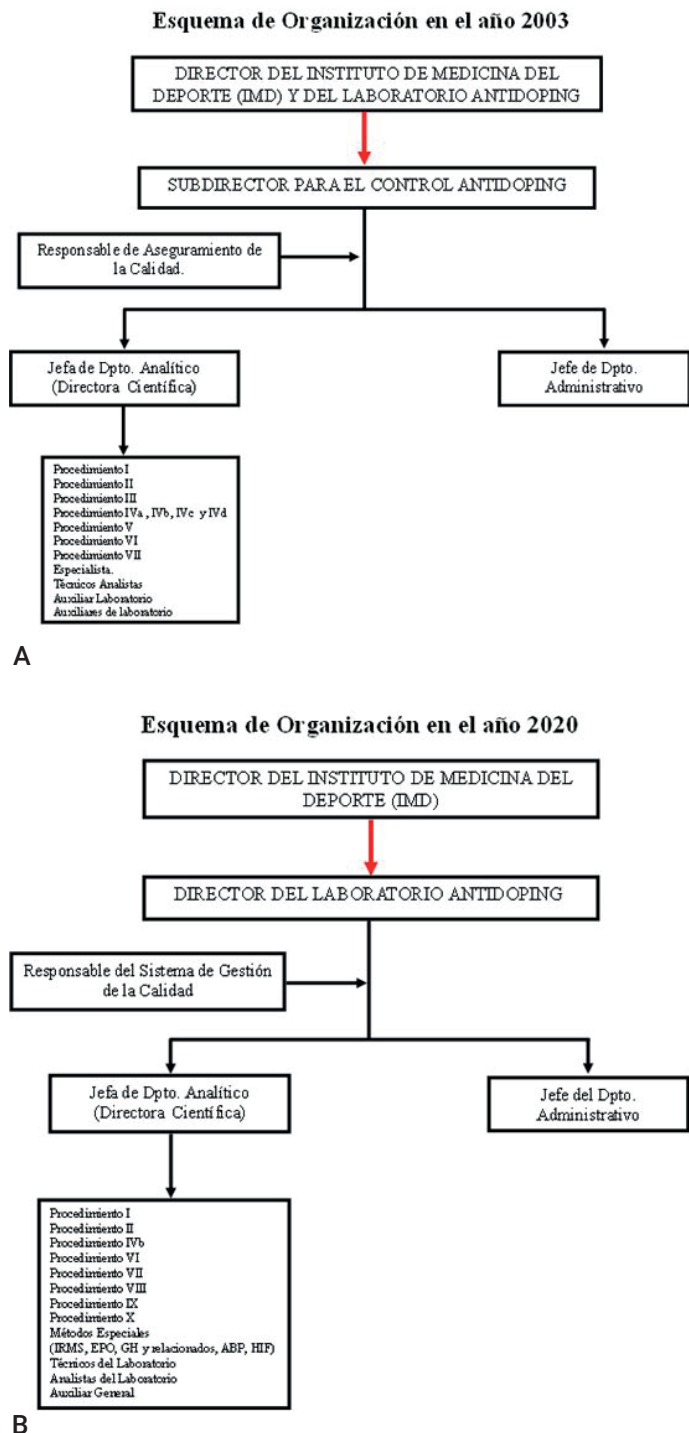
Esquema de Organización en el año 2003

DIRECTOR DEL INSTITUTO DE MEDICINA DEL DEPORTE (IMD) Y DEL LABORATORIO ANTIDOPING

SUBDIRECTOR PARA EL CONTROL ANTIDOPING

Responsable de Aseguramiento de la Calidad.

Jefa de Dpto. Analítico (Directora Científica)

Jefe de Dpto. Administrativo

Procedimiento I
Procedimiento II
Procedimiento III
Procedimiento IVa , IVb, IVc y IVd
Procedimiento V
Procedimiento VI
Procedimiento VII
Especialista.
Técnicos Analistas
Auxiliar Laboratorio
Auxiliares de laboratorio

A

Esquema de Organización en el año 2020

DIRECTOR DEL INSTITUTO DE MEDICINA DEL DEPORTE (IMD)

DIRECTOR DEL LABORATORIO ANTIDOPING

Responsable del Sistema de Gestión de la Calidad

Jefa de Dpto. Analítico (Directora Científica)

Jefe del Dpto. Administrativo

Procedimiento I
Procedimiento II
Procedimiento IVb
Procedimiento VI
Procedimiento VII
Procedimiento VIII
Procedimiento IX
Procedimiento X
Métodos Especiales
(IRMS, EPO, GH y relacionados, ABP, HIF)
Técnicos del Laboratorio
Analistas del Laboratorio
Auxiliar General

B